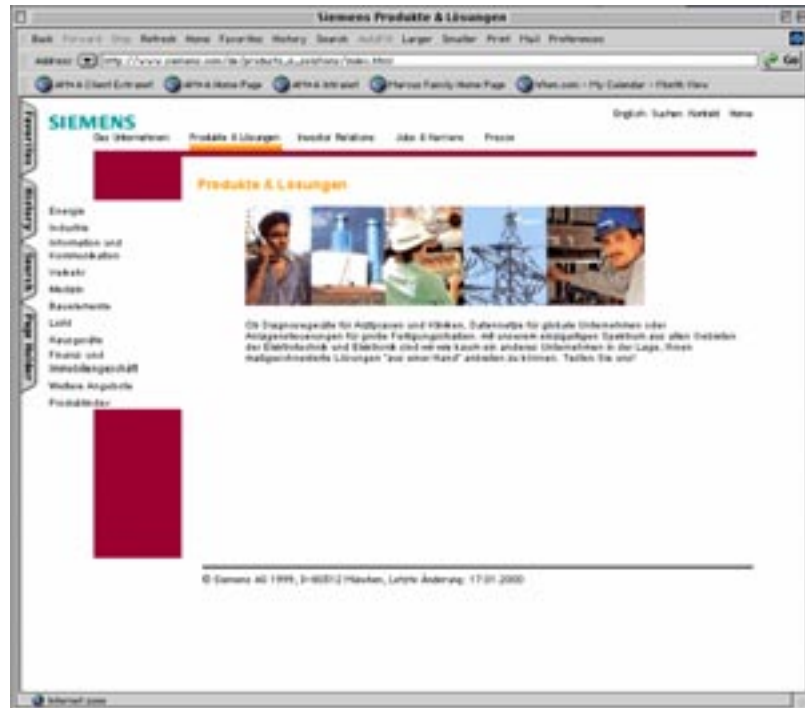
Siemens Produkte & Lösungen

Back Forward Stop Refresh Home Favorites History Search AutoFill Larger Smaller Print Mail Preferences

Address http://www.siemens.com/de/products_a_solutions/index.html Go

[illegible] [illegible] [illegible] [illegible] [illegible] - My Calendar - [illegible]

Favorites History Search Page Holder

SIEMENS

English Suchen Kontakt Home

Das Unternehmen Produkte & Lösungen Investor Relations Jobs & Karriere Presse

Produkte & Lösungen

Energie
Industrie
Information und Kommunikation
Verkehr
Medizin
Bauelemente
Licht
Hausgeräte
Finanz- und Immobiliengeschäft
Weitere Angebote
Produktfinder

Ob Diagnosegeräte für Arztpraxen und Kliniken, Datennetze für globale Unternehmen oder Anlagenlösungen für große Fertigungsstätten. Mit unserem einzigartigen Spektrum aus allen Gebieten der Elektrotechnik und Elektronik sind wir wie kaum ein anderes Unternehmen in der Lage, Ihnen maßgeschneiderte Lösungen "aus einer Hand" anbieten zu können. Testen Sie uns!

© Siemens AG 1999, D-80312 München, Letzte Änderung: 17.01.2000

Internet zone